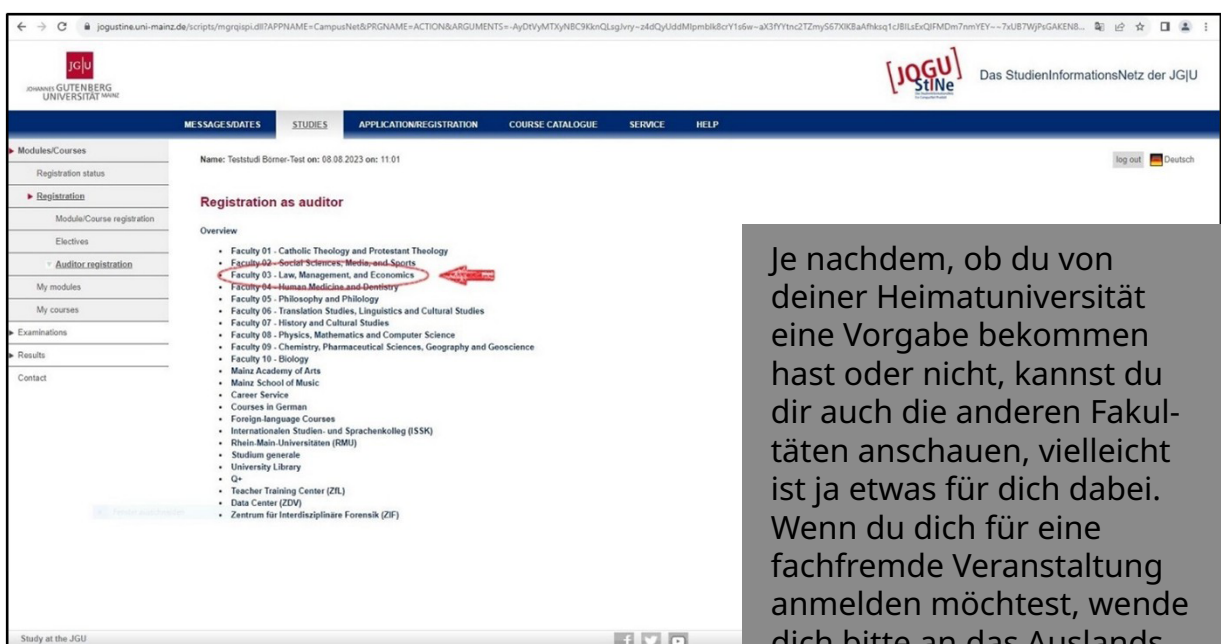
jogustine.uni-mainz.de/scripts/mgrqispi.dll?APPNAME=CampusNet&PRGNAME=ACTION&ARGUMENTS=-AyDtVyMTXyNBC9KknQLsgJvry~z4dQyUddMlpmblk8crY1s6w~aX3fYYtnc2TZmyS67XIKBaAfhksq1cJBILsExQIFMDm7nmYEY~~7xUB7WJPsGAKEN8...

JG|U JOHANNES GUTENBERG UNIVERSITÄT MAINZ

JOGU StINe

Das StudienInformationsNetz der JG|U

MESSAGES/DATES STUDIES APPLICATION/REGISTRATION COURSE CATALOGUE SERVICE HELP

Modules/Courses
Registration status
Registration
Module/Course registration
Electives
Auditor registration
My modules
My courses
Examinations
Results
Contact

Name: Teststudi Börner-Test on: 08.08.2023 on: 11:01

log out Deutsch

Registration as auditor

Overview

- Faculty 01 - Catholic Theology and Protestant Theology
- Faculty 02 - Social Sciences, Media, and Sports
- Faculty 03 - Law, Management, and Economics
- Faculty 04 - Human Medicine and Dentistry
- Faculty 05 - Philosophy and Philology
- Faculty 06 - Translation Studies, Linguistics and Cultural Studies
- Faculty 07 - History and Cultural Studies
- Faculty 08 - Physics, Mathematics and Computer Science
- Faculty 09 - Chemistry, Pharmaceutical Sciences, Geography and Geoscience
- Faculty 10 - Biology
- Mainz Academy of Arts
- Mainz School of Music
- Career Service
- Courses in German
- Foreign-language Courses
- Internationalen Studien- und Sprachenkolleg (ISSK)
- Rhein-Main-Universitäten (RMU)
- Studium generale
- University Library
- Q+
- Teacher Training Center (ZfL)
- Data Center (ZDV)
- Zentrum für Interdisziplinäre Forensik (ZIF)

Je nachdem, ob du von deiner Heimatuniversität eine Vorgabe bekommen hast oder nicht, kannst du dir auch die anderen Fakultäten anschauen, vielleicht ist ja etwas für dich dabei. Wenn du dich für eine fachfremde Veranstaltung anmelden möchtest, wende dich bitte an das Auslands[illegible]

Study at the JGU